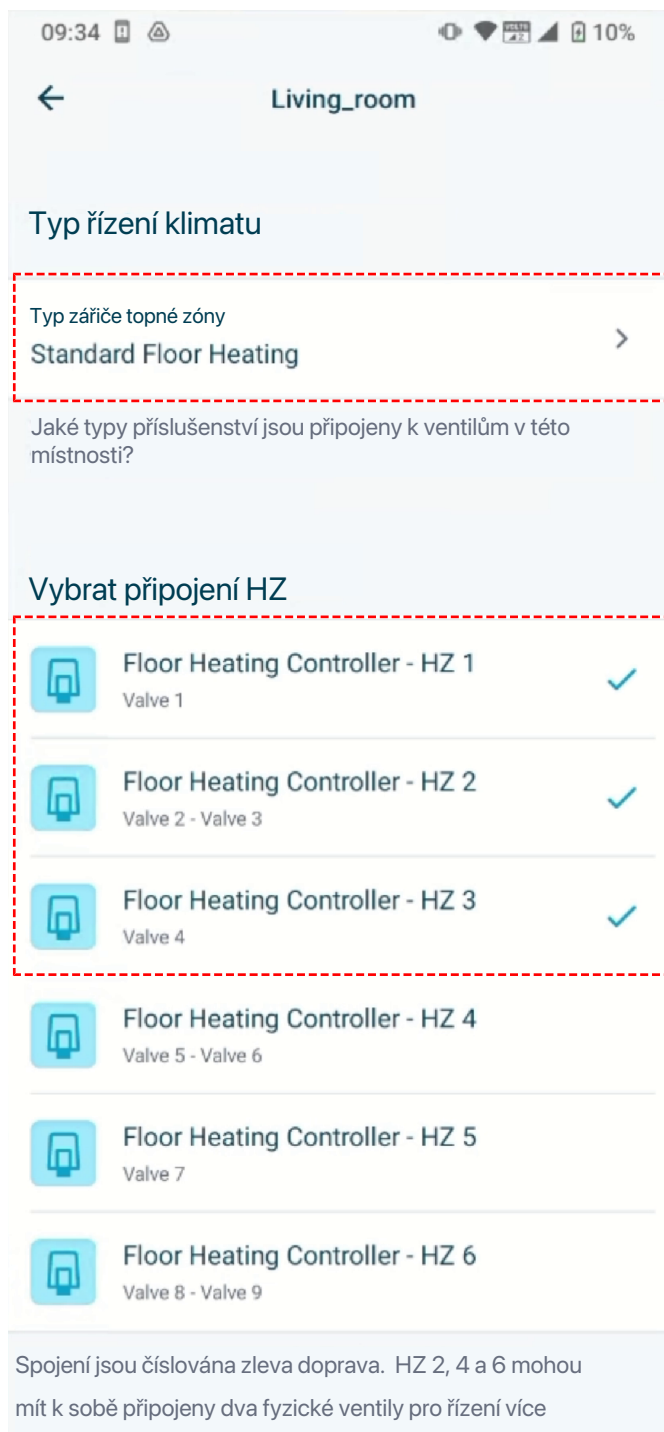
09:34 10%

Living_room

Typ řízení klimatu

Typ zářiče topné zóny
Standard Floor Heating

Jaké typy příslušenství jsou připojeny k ventilům v této místnosti?

Vybrat připojení HZ

Floor Heating Controller - HZ 1
Valve 1

Floor Heating Controller - HZ 2
Valve 2 - Valve 3

Floor Heating Controller - HZ 3
Valve 4

Floor Heating Controller - HZ 4
Valve 5 - Valve 6

Floor Heating Controller - HZ 5
Valve 7

Floor Heating Controller - HZ 6
Valve 8 - Valve 9

Spojení jsou číslována zleva doprava. HZ 2, 4 a 6 mohou mít k sobě připojeny dva fyzické ventily pro řízení více